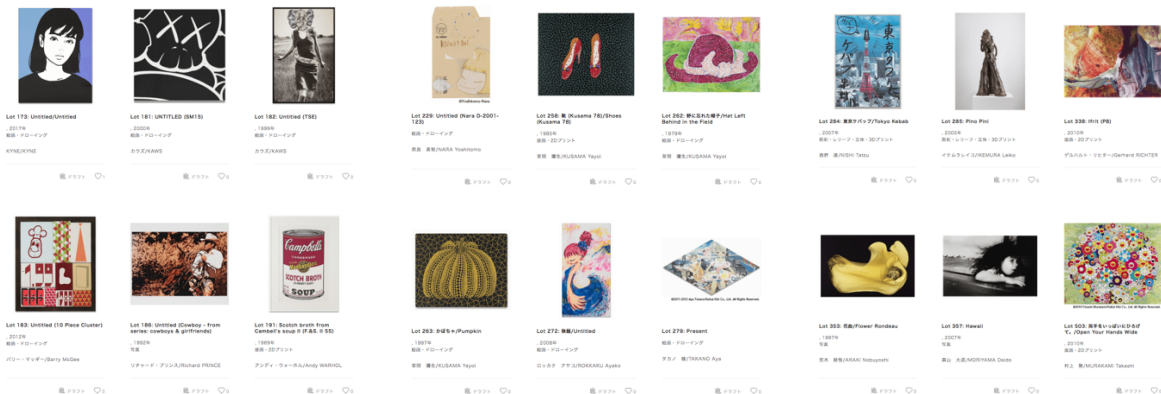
Lot 173: Untitled/Untitled
, 2017年
絵画・ドローイング
KYNE/KYNE

Lot 181: UNTITLED (SM15)
, 2000年
絵画・ドローイング
カウズ/KAWS

Lot 182: Untitled (TSE)
, 1995年
絵画・ドローイング
カウズ/KAWS

Lot 229: Untitled (Nara D-2001-123)
絵画・ドローイング
奈良 美智/NARA Yoshitomo

Lot 256: 靴 (Kusama 78)/Shoes (Kusama 78)
, 1985年
版画・2Dプリント
草間 彌生/KUSAMA Yayoi

Lot 262: 野に忘れた帽子/Hat Left Behind in the Field
, 1979年
絵画・ドローイング
草間 彌生/KUSAMA Yayoi

Lot 284: 東京ケバップ/Tokyo Kebab
, 2007年
彫刻・レリーフ・立体・3Dプリント
西野 達/NISHI Tatzu

Lot 285: Pino Pini
, 2005年
彫刻・レリーフ・立体・3Dプリント
イケムラレイコ/IKEMURA Leiko

Lot 338: Irit (P8)
, 2010年
版画・2Dプリント
ゲルハルト・リヒター/Gerhard RICHTER

Lot 183: Untitled (10 Piece Cluster)
, 2012年
絵画・ドローイング
バリー・マッギー/Barry McGee

Lot 186: Untitled (Cowboy - from series: cowboys & girlfriends)
, 1992年
写真
リチャード・プリンス/Richard PRINCE

Lot 191: Scotch broth from Cambell's soup II (F.&S. II 55)
, 1969年
版画・2Dプリント
アンディ・ウォーホル/Andy WARHOL

Lot 263: かぼちゃ/Pumpkin
, 1997年
絵画・ドローイング
草間 彌生/KUSAMA Yayoi

Lot 272: 無題/Untitled
, 2008年
絵画・ドローイング
ロッカク アヤコ/ROKKAKU Ayako

Lot 279: Present
絵画・ドローイング
タカノ 綾/TAKANO Aya

Lot 353: 花曲/Flower Rondeau
, 1997年
写真
荒木 経惟/ARAKI Nobuyoshi

Lot 357: Hawaii
, 2007年
写真
森山 大道/MORIYAMA Daido

Lot 503: 両手をいっぱいにひろげて。/Open Your Hands Wide
, 2010年
版画・2Dプリント
村上 隆/MURAKAMI Takashi